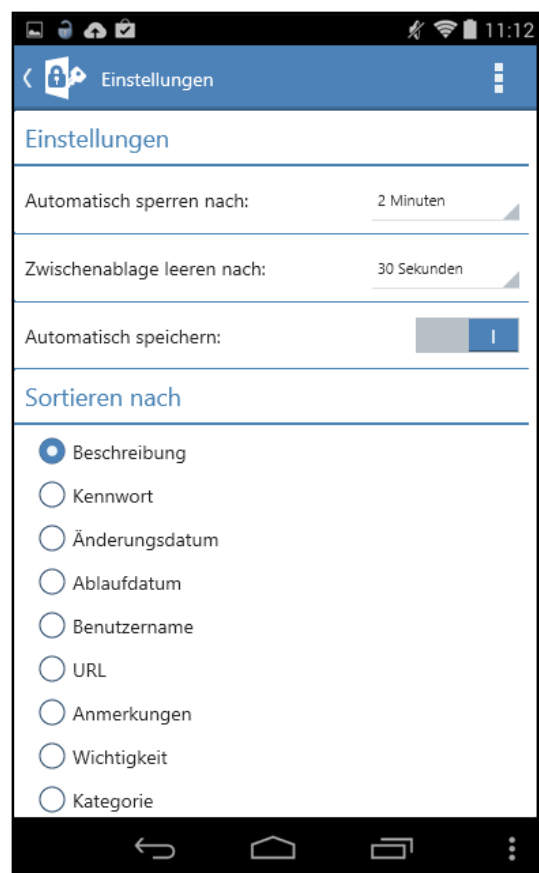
11:12

Einstellungen

Einstellungen

Automatisch sperren nach: 2 Minuten

Zwischenablage leeren nach: 30 Sekunden

Automatisch speichern: I

Sortieren nach

Beschreibung
Kennwort
Änderungsdatum
Ablaufdatum
Benutzername
URL
Anmerkungen
Wichtigkeit
Kategorie